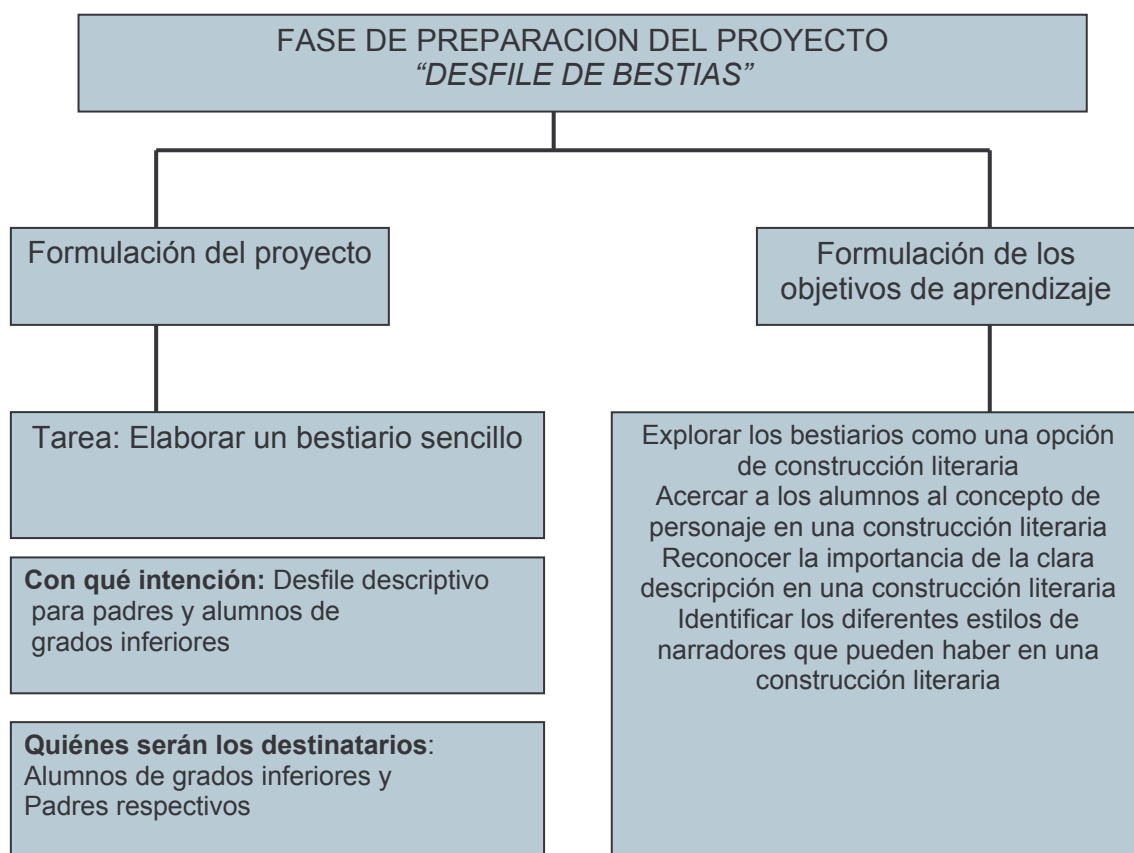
FASE DE PREPARACION DEL PROYECTO
*“DESFILE DE BESTIAS”*

Formulación del proyecto

Formulación de los objetivos de aprendizaje

Tarea: Elaborar un bestiario sencillo

**Con qué intención:** Desfile descriptivo para padres y alumnos de grados inferiores

**Quiénes serán los destinatarios**: Alumnos de grados inferiores y Padres respectivos

Explorar los bestiarios como una opción de construcción literaria
Acercar a los alumnos al concepto de personaje en una construcción literaria
Reconocer la importancia de la clara descripción en una construcción literaria
Identificar los diferentes estilos de narradores que pueden haber en una construcción literaria